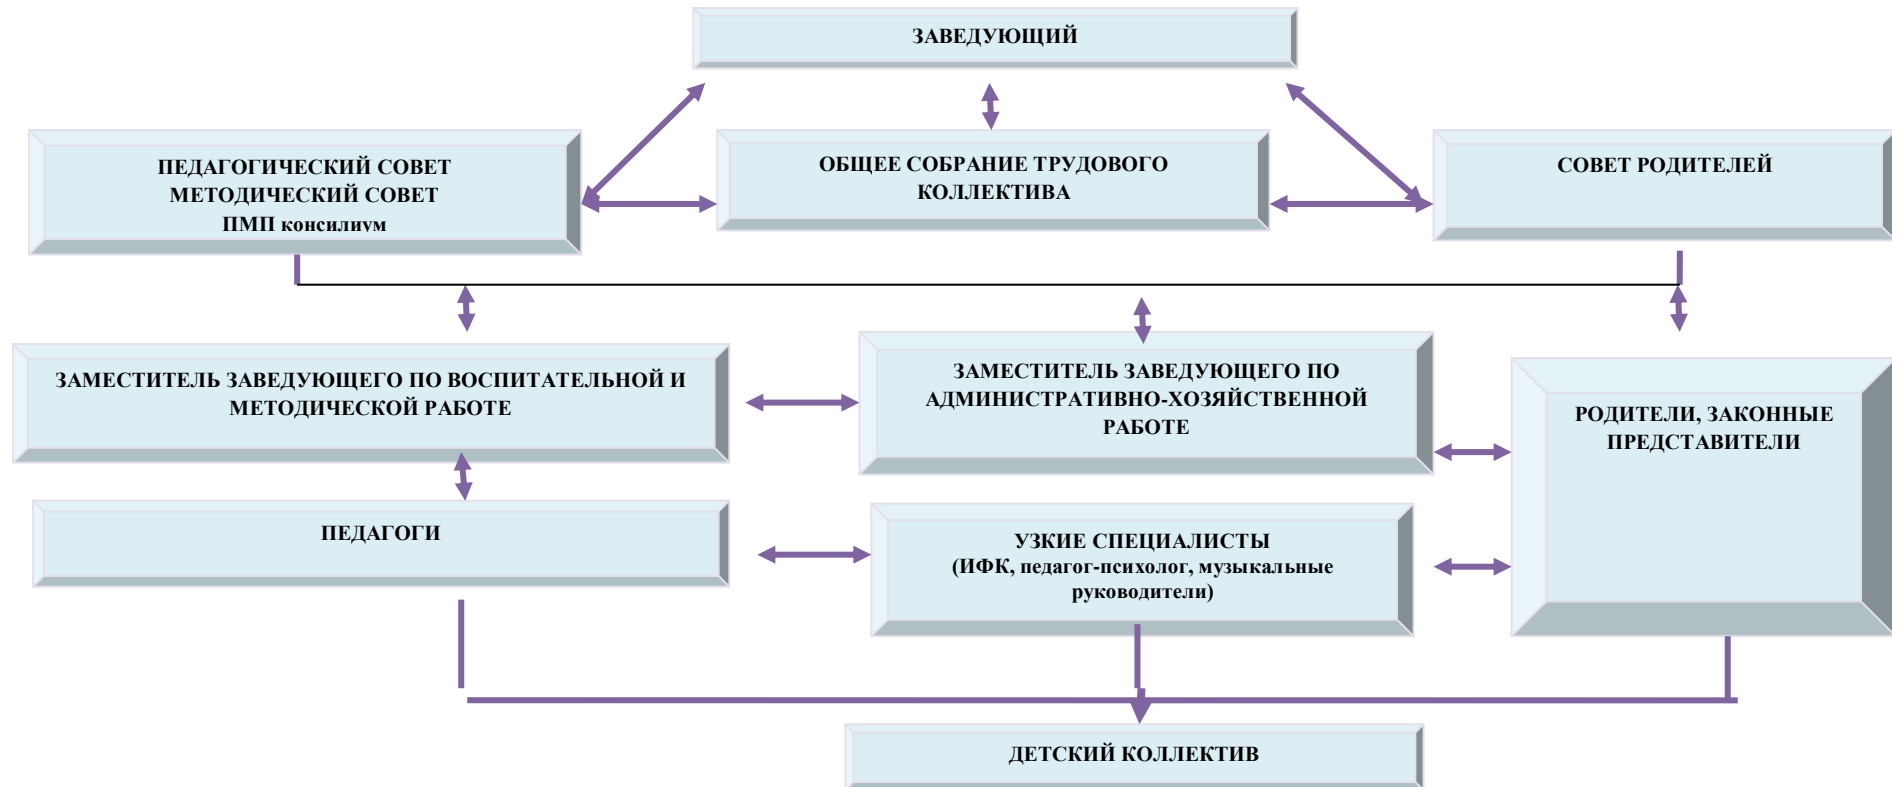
ЗАВЕДУЮЩИЙ

ПЕДАГОГИЧЕСКИЙ СОВЕТ
МЕТОДИЧЕСКИЙ СОВЕТ
ПМП консилиум

ОБЩЕЕ СОБРАНИЕ ТРУДОВОГО КОЛЛЕКТИВА

СОВЕТ РОДИТЕЛЕЙ

ЗАМЕСТИТЕЛЬ ЗАВЕДУЮЩЕГО ПО ВОСПИТАТЕЛЬНОЙ И МЕТОДИЧЕСКОЙ РАБОТЕ

ЗАМЕСТИТЕЛЬ ЗАВЕДУЮЩЕГО ПО АДМИНИСТРАТИВНО-ХОЗЯЙСТВЕННОЙ РАБОТЕ

РОДИТЕЛИ, ЗАКОННЫЕ ПРЕДСТАВИТЕЛИ

ПЕДАГОГИ

УЗКИЕ СПЕЦИАЛИСТЫ
(ИФК, педагог-психолог, музыкальные руководители)

ДЕТСКИЙ КОЛЛЕКТИВ